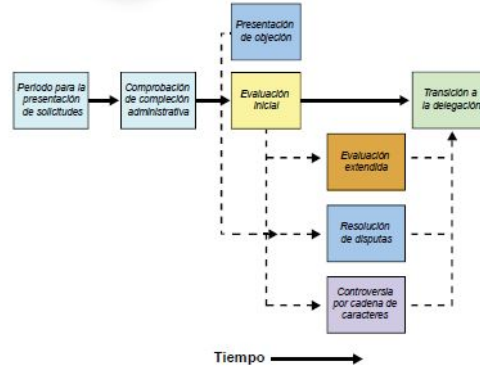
Presentación de objeción

Periodo para la presentación de solicitudes

Comprobación de compleción administrativa

Evaluación inicial

Transición a la delegación

Evaluación extendida

Resolución de disputas

Controversia por cadena de caracteres

Tiempo